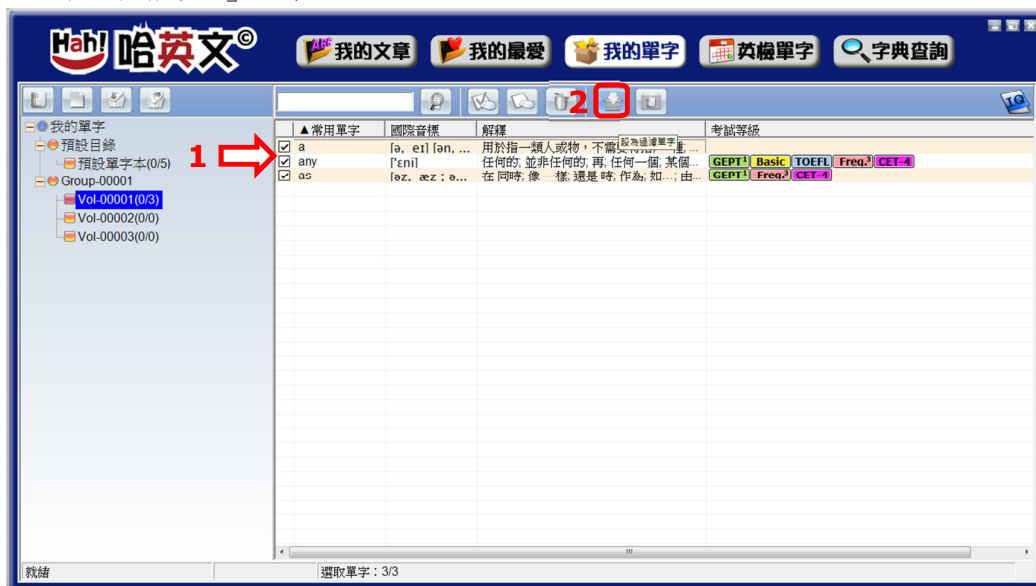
Hah! 哈英文©

我的文章 我的最愛 我的單字 英檢單字 字典查詢

我的單字
預設目錄
預設單字本(0/5)
Group-00001
Vol-00001(0/3)
Vol-00002(0/0)
Vol-00003(0/0)

1 2

設為過濾單字

| | ▲常用單字 | 國際音標 | 解釋 | 考試等級 |
|---|---|---|---|---|
| ☑ | a | [ə, eɪ] [ən, ... | 用於指一類人或物，不需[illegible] | |
| ☑ | any | [ˈɛni] | 任何的; 並非任何的; 再; 任何一個; 某個... | GEPT¹ Basic TOEFL Freq.³ CET-4 |
| ☑ | as | [əz, æz : ə... | 在 同時; 像 樣; 還是 時; 作為; 如...; 由... | GEPT¹ Freq.³ CET-4 |

就緒 選取單字：3/3

IG